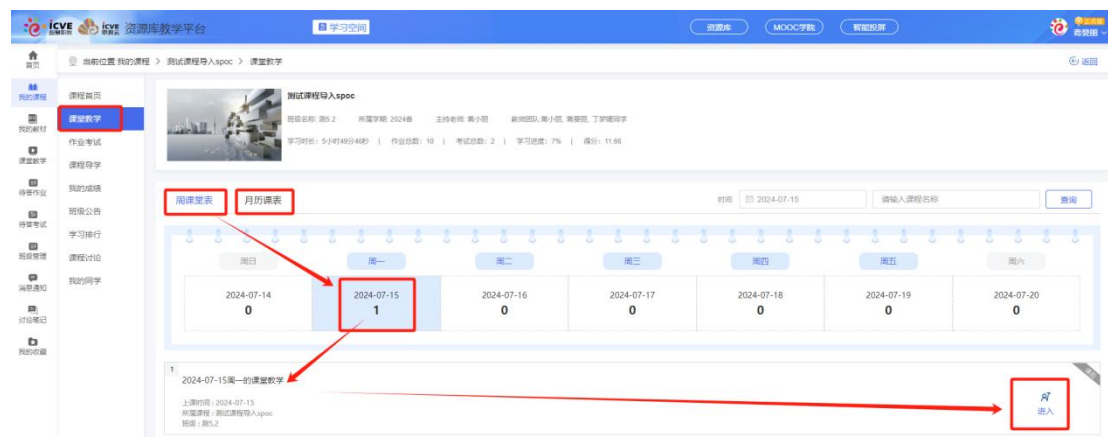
icve 智慧职教 icve 职教云 资源库教学平台

学习空间

资源库 MOOC学院 智能投屏

黄楚丽

首页

我的课程

我的教材

课堂教学

待批作业

待考考试

班级管理

消息通知

讨论笔记

我的收藏

当前位置:我的课程 > 测试课程导入spoc > 课堂教学

返回

课程首页

课堂教学

作业考试

课程导学

我的成绩

班级公告

学习排行

课程讨论

我的同学

测试课程导入spoc

班级名称: 测5.2 所属学期: 2024春 主持老师: 黄小丽 教师团队: 黄小丽, 黄楚丽, 丁梦瑶同学

学习时长: 5小时49分46秒 | 作业总数: 10 | 考试总数: 2 | 学习进度: 7% | 得分: 11.66

周课堂表

月历课表

时间 2024-07-15

请输入课程名称

查询

| 周日 | 周一 | 周二 | 周三 | 周四 | 周五 | 周六 |
|---|---|---|---|---|---|---|
| 2024-07-14 | 2024-07-15 | 2024-07-16 | 2024-07-17 | 2024-07-18 | 2024-07-19 | 2024-07-20 |
| 0 | 1 | 0 | 0 | 0 | 0 | 0 |

1

2024-07-15周一的课堂教学

上课时间: 2024-07-15
所属课程: 测试课程导入spoc
班级: 测5.2

进入